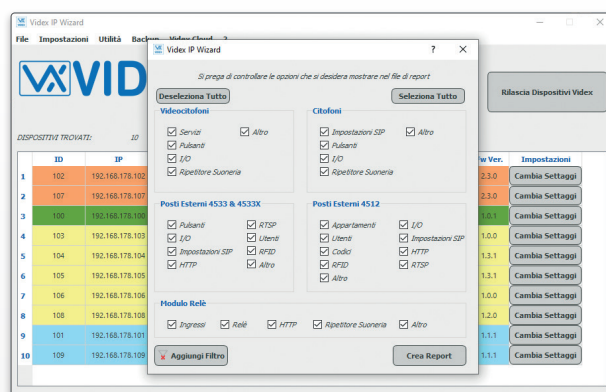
Videx IP Wizard

File Impostazioni Utilità Backup Videx Cloud ?

VIDEX

DISPOSITIVI TROVATI: 10

Rilascia Dispositivi Videx

| | ID | IP | | Fw Ver. | Impostazioni |
|---|---|---|---|---|---|
| 1 | 102 | 192.168.178.102 | | 2.3.0 | Cambia Settaggi |
| 2 | 107 | 192.168.178.107 | | 2.3.0 | Cambia Settaggi |
| 3 | 100 | 192.168.178.100 | | 1.0.1 | Cambia Settaggi |
| 4 | 103 | 192.168.178.103 | | 1.0.0 | Cambia Settaggi |
| 5 | 104 | 192.168.178.104 | | 1.3.1 | Cambia Settaggi |
| 6 | 105 | 192.168.178.105 | | 1.3.1 | Cambia Settaggi |
| 7 | 106 | 192.168.178.106 | | 1.0.0 | Cambia Settaggi |
| 8 | 108 | 192.168.178.108 | | 1.3.1 | Cambia Settaggi |
| 9 | 101 | 192.168.178.101 | | 1.1.1 | Cambia Settaggi |
| 10 | 109 | 192.168.178.109 | | 1.1.1 | Cambia Settaggi |

Videx IP Wizard ? ✕

Si prega di controllare le opzioni che si desidera mostrare nel file di report

Deseleziona Tutto Seleziona Tutto

Videocitofoni
Servizi Altro
Pulsanti
I/O
Ripetitore Suoneria

Citofoni
Impostazioni SIP Altro
Pulsanti
I/O
Ripetitore Suoneria

Posti Esterni 4533 & 4533X
Pulsanti RTSP
I/O Utenti
Impostazioni SIP RFID
HTTP Altro

Posti Esterni 4512
Appartamenti I/O
Utenti Impostazioni SIP
Codici HTTP
RFID RTSP
Altro

Modulo Relè
Ingressi Relè HTTP Ripetitore Suoneria Altro

Aggiungi Filtro Crea Report